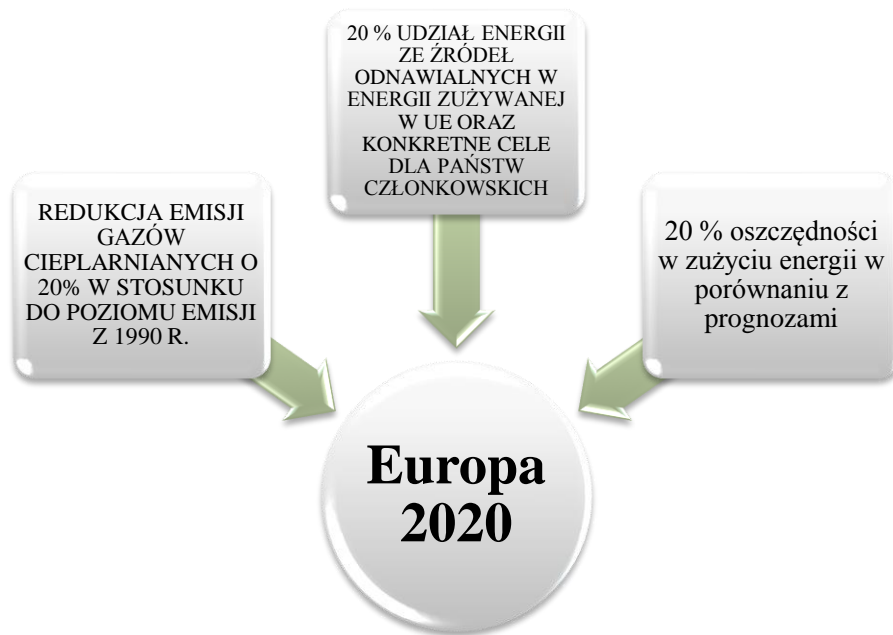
20 % UDZIAŁ ENERGII ZE ŹRÓDEŁ ODNAWIALNYCH W ENERGII ZUŻYWANEJ W UE ORAZ KONKRETNE CELE DLA PAŃSTW CZŁONKOWSKICH

REDUKCJA EMISJI GAZÓW CIEPLARNIANYCH O 20% W STOSUNKU DO POZIOMU EMISJI Z 1990 R.

20 % oszczędności w zużyciu energii w porównaniu z prognozami

Europa 2020